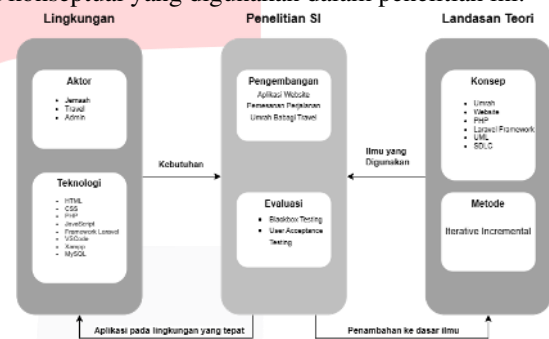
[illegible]konseptual yang digunakan dalam penelitian ini.

Lingkungan

Aktor
- Jemaah
- Travel
- Admin

Teknologi
- HTML
- CSS
- PHP
- JavaScript
- Framework Laravel
- VSCode
- Xampp
- MySQL

Kebutuhan

Penelitian SI

Pengembangan
Aplikasi Website Pemesanan Perjalanan Umrah Bagi Travel

Evaluasi
- Blackbox Testing
- User Acceptance Testing

Ilmu yang Digunakan

Landasan Teori

Konsep
- Umrah
- Website
- PHP
- Laravel Framework
- UML
- SDLC

Metode
Iterative Incremental

Aplikasi pada lingkungan yang tepat

Penambahan ke dasar ilmu